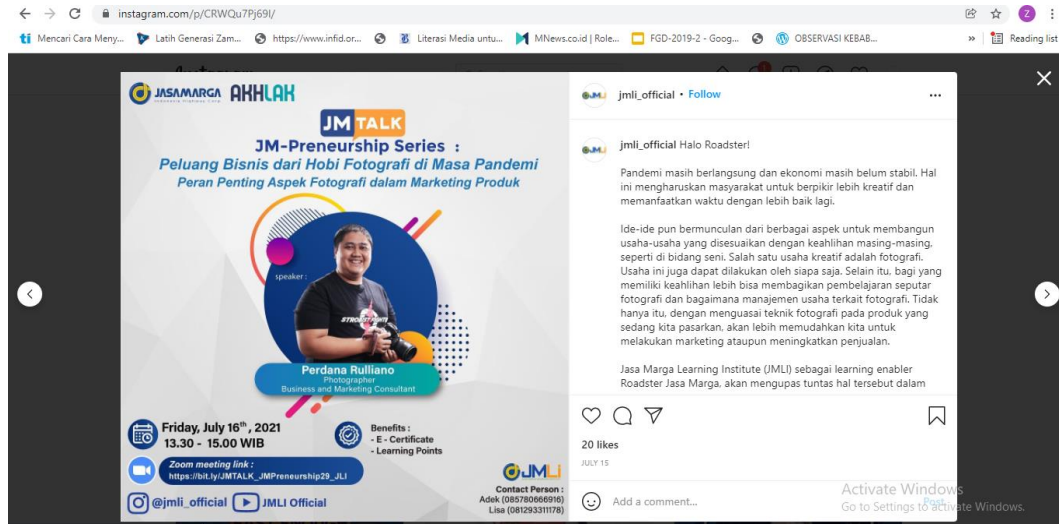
instagram.com/p/CRWQu7Pj69I/

Mencari Cara Meny... Latih Generasi Zam... https://www.infid.or... Literasi Media untu... MNews.co.id | Role... FGD-2019-2 - Goog... OBSERVASI KEBAB... » Reading list

JASAMARGA AKHLAK

JM TALK

JM-Preneurship Series :
Peluang Bisnis dari Hobi Fotografi di Masa Pandemi
Peran Penting Aspek Fotografi dalam Marketing Produk

speaker :

Perdana Rulliano
Photographer
Business and Marketing Consultant

Friday, July 16th, 2021
13.30 - 15.00 WIB

Benefits :
- E - Certificate
- Learning Points

Zoom meeting link :
https://bit.ly/JMTALK_JMPreneurship29_JLI

JMLI

@jmli_official JMLI Official

Contact Person :
Adek (085780666916)
Lisa (081293311178)

jmli_official • Follow

jmli_official Halo Roadster!

Pandemi masih berlangsung dan ekonomi masih belum stabil. Hal ini mengharuskan masyarakat untuk berpikir lebih kreatif dan memanfaatkan waktu dengan lebih baik lagi.

Ide-ide pun bermunculan dari berbagai aspek untuk membangun usaha-usaha yang disesuaikan dengan keahlihan masing-masing, seperti di bidang seni. Salah satu usaha kreatif adalah fotografi. Usaha ini juga dapat dilakukan oleh siapa saja. Selain itu, bagi yang memiliki keahlihan lebih bisa membagikan pembelajaran seputar fotografi dan bagaimana manajemen usaha terkait fotografi. Tidak hanya itu, dengan menguasai teknik fotografi pada produk yang sedang kita pasarkan, akan lebih memudahkan kita untuk melakukan marketing ataupun meningkatkan penjualan.

Jasa Marga Learning Institute (JMLI) sebagai learning enabler Roadster Jasa Marga, akan mengupas tuntas hal tersebut dalam

20 likes
JULY 15

Add a comment...

Post

Activate Windows
Go to Settings to activate Windows.